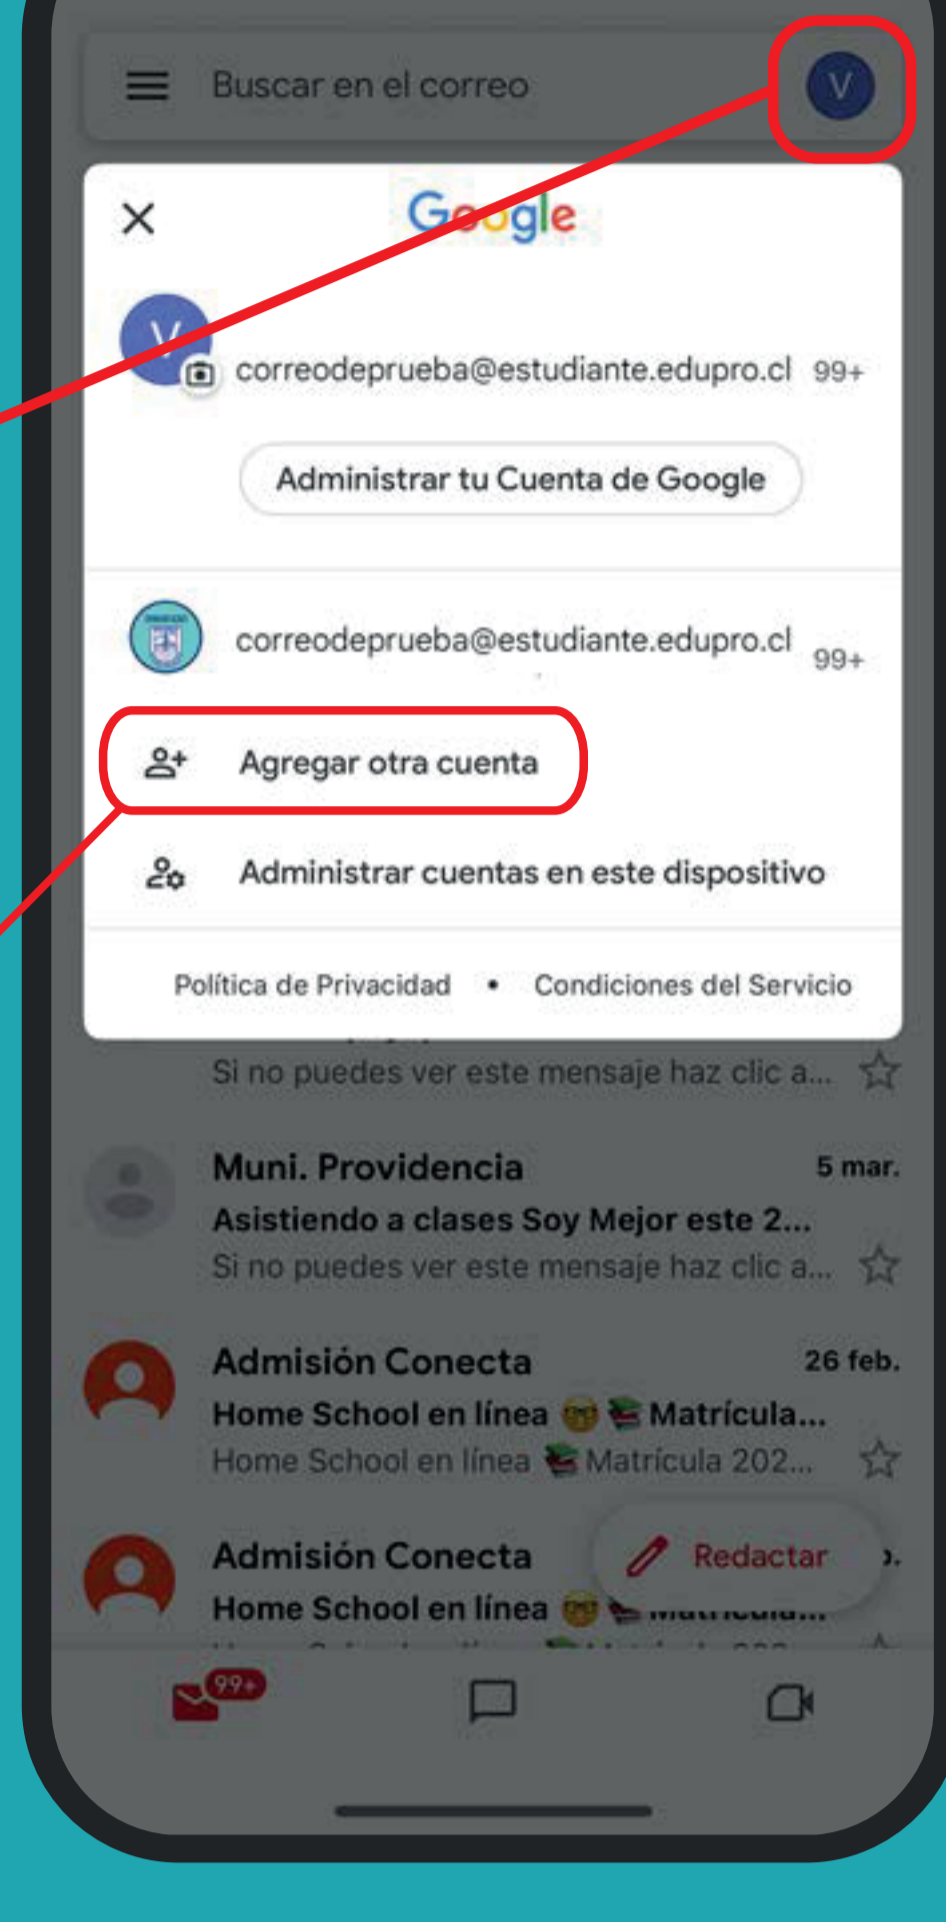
Buscar en el correo

V

Google

V

correodeprueba@estudiante.edupro.cl 99+

Administrar tu Cuenta de Google

correodeprueba@estudiante.edupro.cl 99+

Agregar otra cuenta

Administrar cuentas en este dispositivo

Política de Privacidad • Condiciones del Servicio

Si no puedes ver este mensaje haz clic a...

Muni. Providencia 5 mar.
Asistiendo a clases Soy Mejor este 2...
Si no puedes ver este mensaje haz clic a...

Admisión Conecta 26 feb.
Home School en línea 🤓📚Matrícula...
Home School en línea 📚Matrícula 202...

Admisión Conecta
Home School en línea 🤓📚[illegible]

Redactar

99+